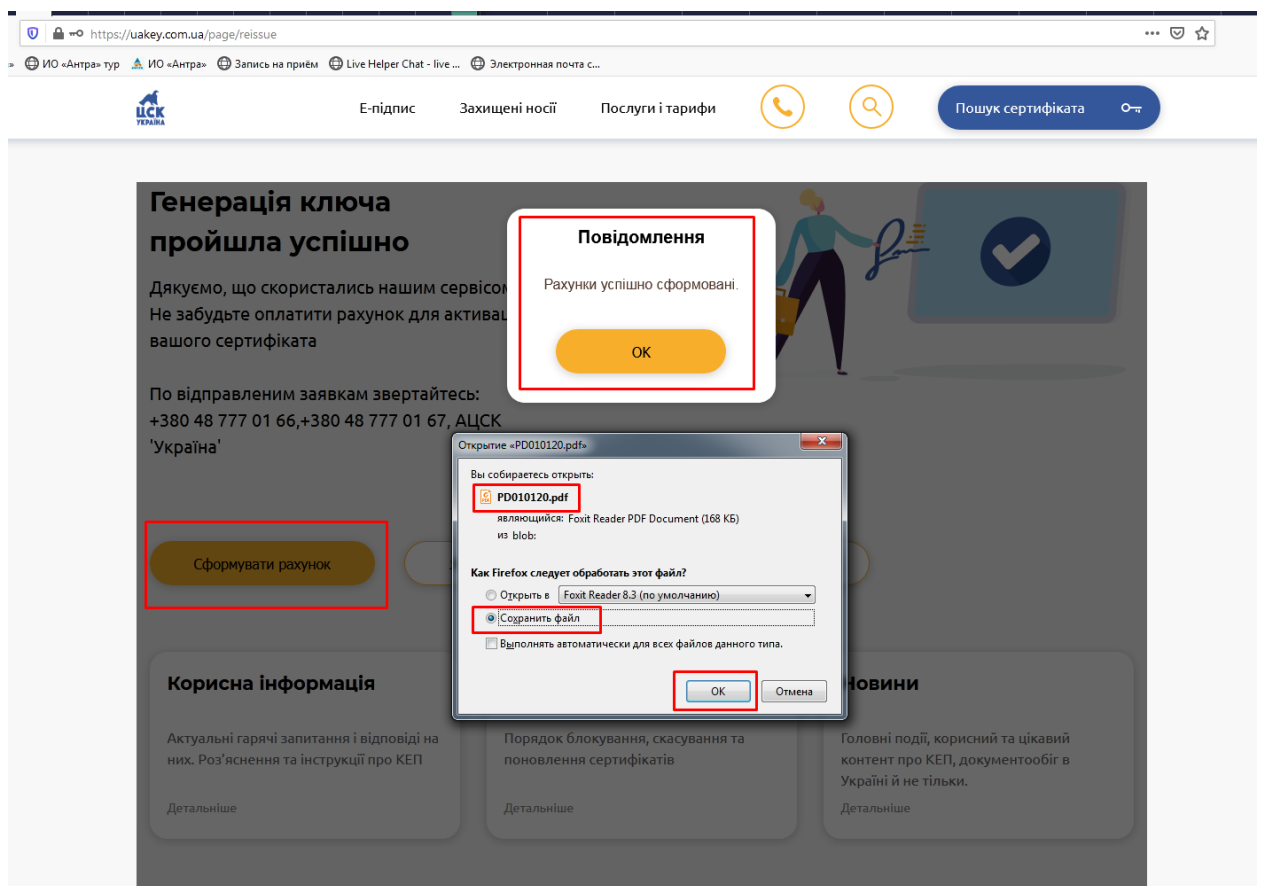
https://uakey.com.ua/page/reissue

ИО «Антра» тур ИО «Антра» Запись на приём Live Helper Chat - live ... Электронная почта с...

ЦСК УКРАЇНА

Е-підпис Захищені носії Послуги і тарифи Пошук сертифіката

Генерація ключа пройшла успішно

Дякуємо, що скористались нашим сервісом Не забудьте оплатити рахунок для активац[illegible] вашого сертифіката

По відправленим заявкам звертайтесь: +380 48 777 01 66,+380 48 777 01 67, АЦСК 'Україна'

Повідомлення

Рахунки успішно сформовані.

OK

Открытие «PD010120.pdf»

Вы собираетесь открыть:

PD010120.pdf

являющийся: Foxit Reader PDF Document (168 КБ)

из blob:

Как Firefox следует обработать этот файл?

Открыть в Foxit Reader 8.3 (по умолчанию)

Сохранить файл

Выполнять автоматически для всех файлов данного типа.

OK Отмена

Сформувати рахунок

Корисна інформація

Актуальні гарячі запитання і відповіді на них. Роз'яснення та інструкції про КЕП

Детальніше

Порядок блокування, скасування та поновлення сертифікатів

Детальніше

Новини

Головні події, корисний та цікавий контент про КЕП, документообіг в Україні й не тільки.

Детальніше